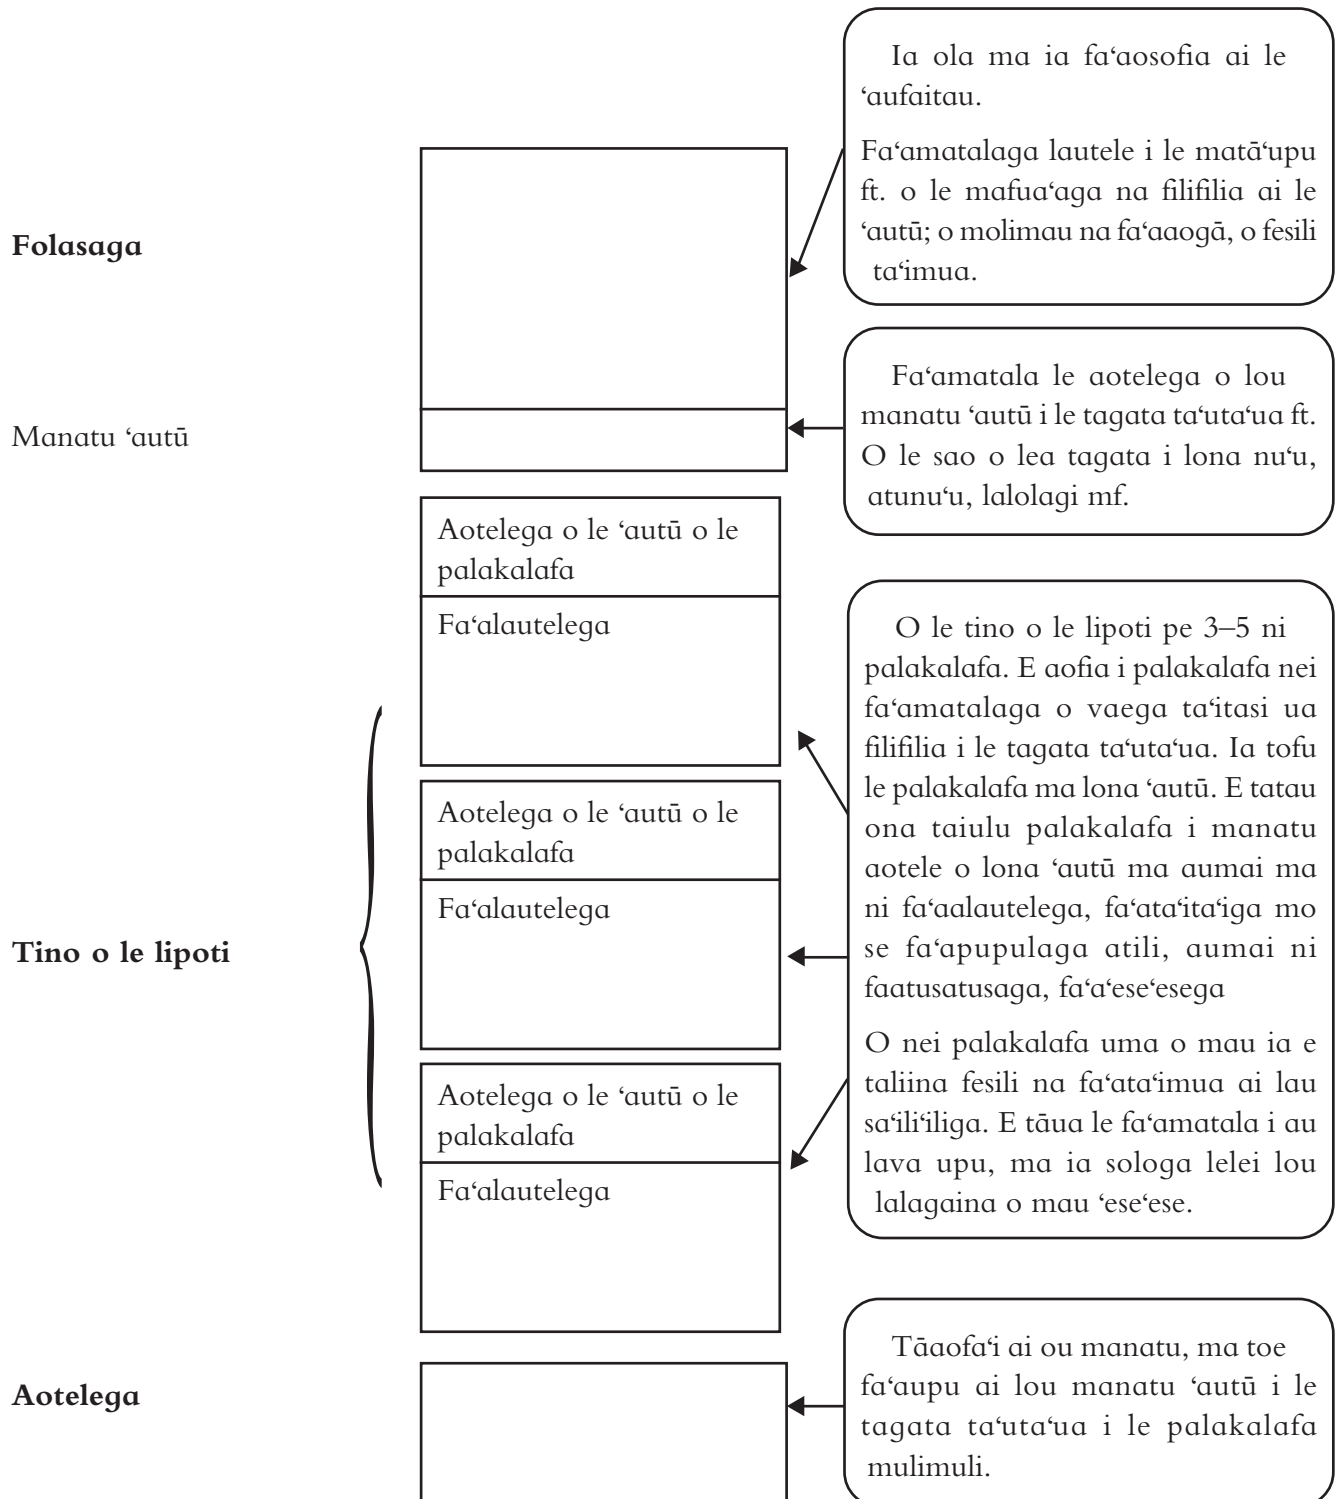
Ia ola ma ia fa‘aosofia ai le ‘aufaitau.

Fa‘amatalaga lautele i le matā‘upu ft. o le mafua‘aga na filifilia ai le ‘autū; o molimau na fa‘aaogā, o fesili ta‘imua.

Folasaga

Fa‘amatala le aotelega o lou manatu ‘autū i le tagata ta‘uta‘ua ft. O le sao o lea tagata i lona nu‘u, atunu‘u, lalolagi mf.

Manatu ‘autū

Aotelega o le ‘autū o le palakalafa

Fa‘alautelega

O le tino o le lipoti pe 3–5 ni palakalafa. E aofia i palakalafa nei fa‘amatalaga o vaega ta‘itasi ua filifilia i le tagata ta‘uta‘ua. Ia tofu le palakalafa ma lona ‘autū. E tatau ona taiulu palakalafa i manatu aotele o lona ‘autū ma aumai ma ni fa‘aalautelega, fa‘ata‘ita‘iga mo se fa‘apupulaga atili, aumai ni faatusatusaga, fa‘a‘ese‘esega

O nei palakalafa uma o mau ia e taliina fesili na fa‘ata‘imua ai lau sa‘ili‘iliga. E tāua le fa‘amatala i au lava upu, ma ia sologa lelei lou lalagaina o mau ‘ese‘ese.

Aotelega o le ‘autū o le palakalafa

Fa‘alautelega

Tino o le lipoti

Aotelega o le ‘autū o le palakalafa

Fa‘alautelega

Aotelega

Tāaofa‘i ai ou manatu, ma toe fa‘aupu ai lou manatu ‘autū i le tagata ta‘uta‘ua i le palakalafa mulimuli.